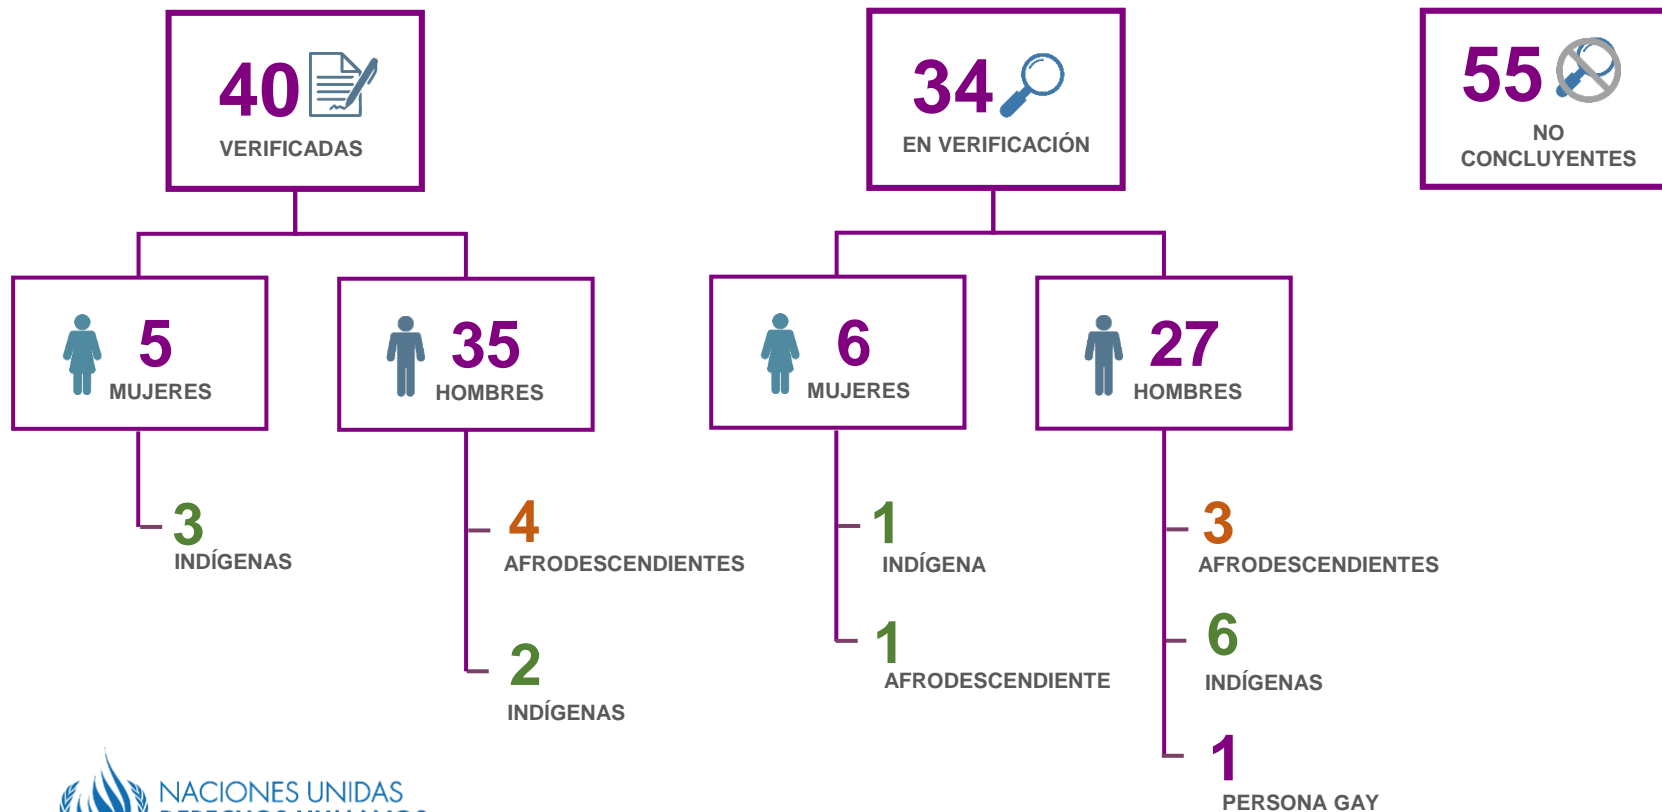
40
VERIFICADAS

34
EN VERIFICACIÓN

55
NO CONCLUYENTES

5
MUJERES

35
HOMBRES

6
MUJERES

27
HOMBRES

3
INDÍGENAS

4
AFRODESCENDIENTES

2
INDÍGENAS

1
INDÍGENA

1
AFRODESCENDIENTE

3
AFRODESCENDIENTES

6
INDÍGENAS

1
PERSONA GAY

NACIONES UNIDAS
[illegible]